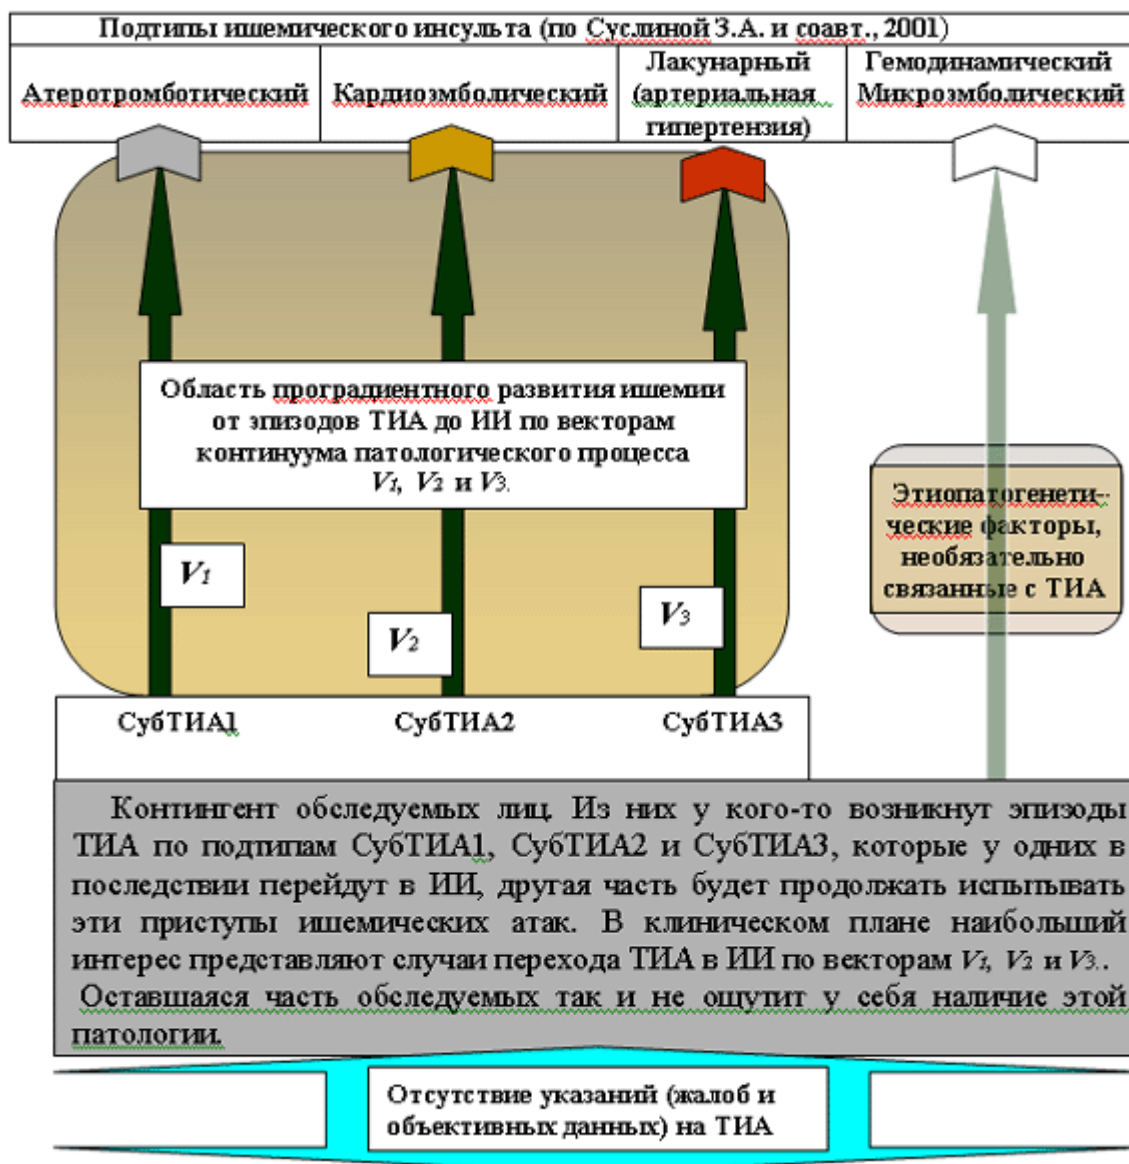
Подтипы ишемического инсульта (по Суслиной З.А. и соавт., 2001)

| Атеротромботический | Кардиоэмболический | Лакунарный (артериальная гипертензия) | Гемодинамический Микроэмболический |
|---|---|---|---|

Область проградиентного развития ишемии от эпизодов ТИА до ИИ по векторам континуума патологического процесса $V_1$, $V_2$ и $V_3$.

Этиопатогенетические факторы, необязательно связанные с ТИА

$V_1$

$V_2$

$V_3$

СубТИА1

СубТИА2

СубТИА3

Контингент обследуемых лиц. Из них у кого-то возникнут эпизоды ТИА по подтипам СубТИА1, СубТИА2 и СубТИА3, которые у одних в последствии перейдут в ИИ, другая часть будет продолжать испытывать эти приступы ишемических атак. В клиническом плане наибольший интерес представляют случаи перехода ТИА в ИИ по векторам $V_1$, $V_2$ и $V_3$.. Оставшаяся часть обследуемых так и не ощутит у себя наличие этой патологии.

Отсутствие указаний (жалоб и объективных данных) на ТИА